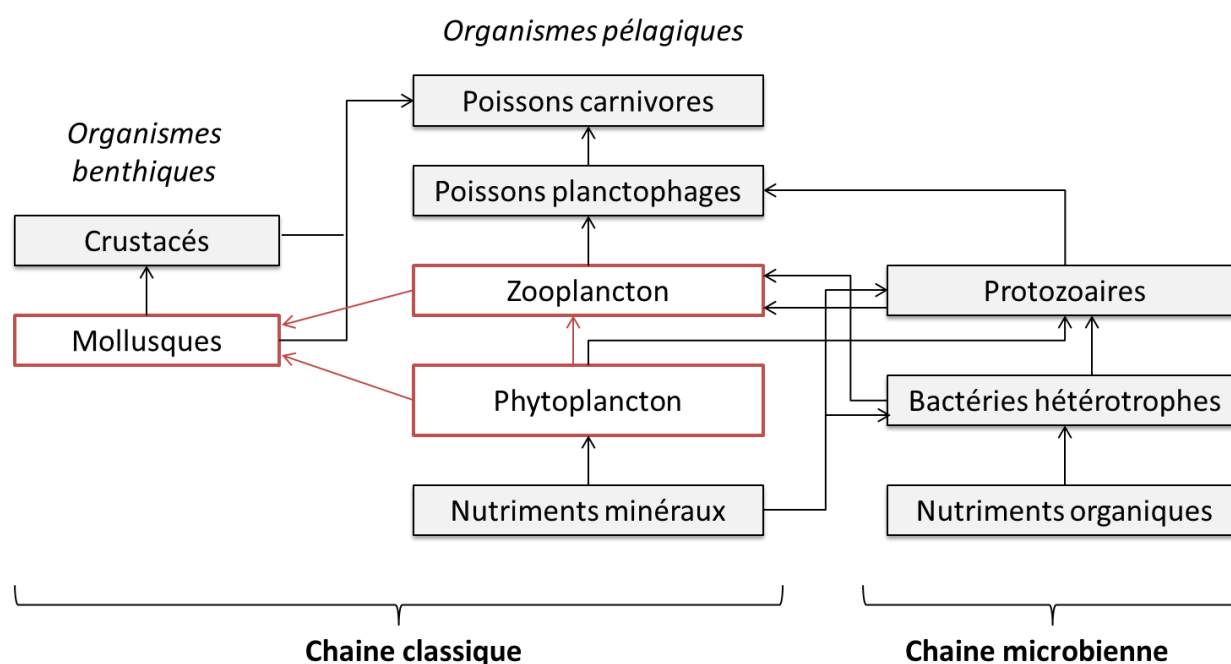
Organismes pélagiques

Organismes benthiques

Poissons carnivores

Poissons planctophages

Crustacés

Zooplancton

Protozoaires

Mollusques

Phytoplancton

Bactéries hétérotrophes

Nutriments minéraux

Nutriments organiques

Chaine classique

Chaine microbienne